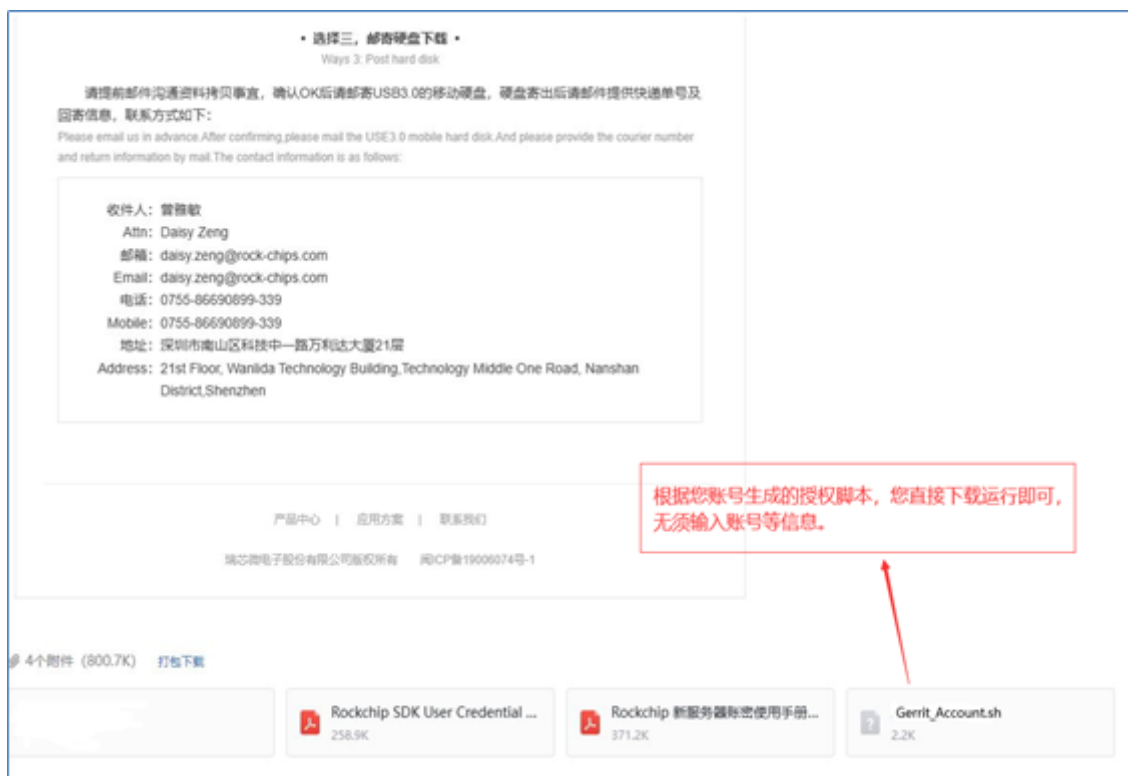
• 选择三，邮寄硬盘下载 •
Ways 3: Post hard disk

请提前邮件沟通资料拷贝事宜，确认OK后请邮寄USB3.0的移动硬盘，硬盘寄出后请邮件提供快递单号及回寄信息，联系方式如下：
Please email us in advance.After confirming,please mail the USE3.0 mobile hard disk.And please provide the courier number and return information by mail.The contact information is as follows:

收件人：曾雅敏
Attn：Daisy Zeng
邮箱：daisy.zeng@rock-chips.com
Email：daisy.zeng@rock-chips.com
电话：0755-86690899-339
Mobile：0755-86690899-339
地址：深圳市南山区科技中一路万利达大厦21层
Address：21st Floor, Wanlida Technology Building,Technology Middle One Road, Nanshan District,Shenzhen

根据您账号生成的授权脚本，您直接下载运行即可，无须输入账号等信息。

产品中心 | 应用方案 | 联系我们

瑞芯微电子股份有限公司版权所有 闽ICP备19006074号-1

4个附件（800.7K） 打包下载

Rockchip SDK User Credential ...
258.9K

Rockchip 新服务器账密使用手册...
371.2K

Gerrit_Account.sh
2.2K